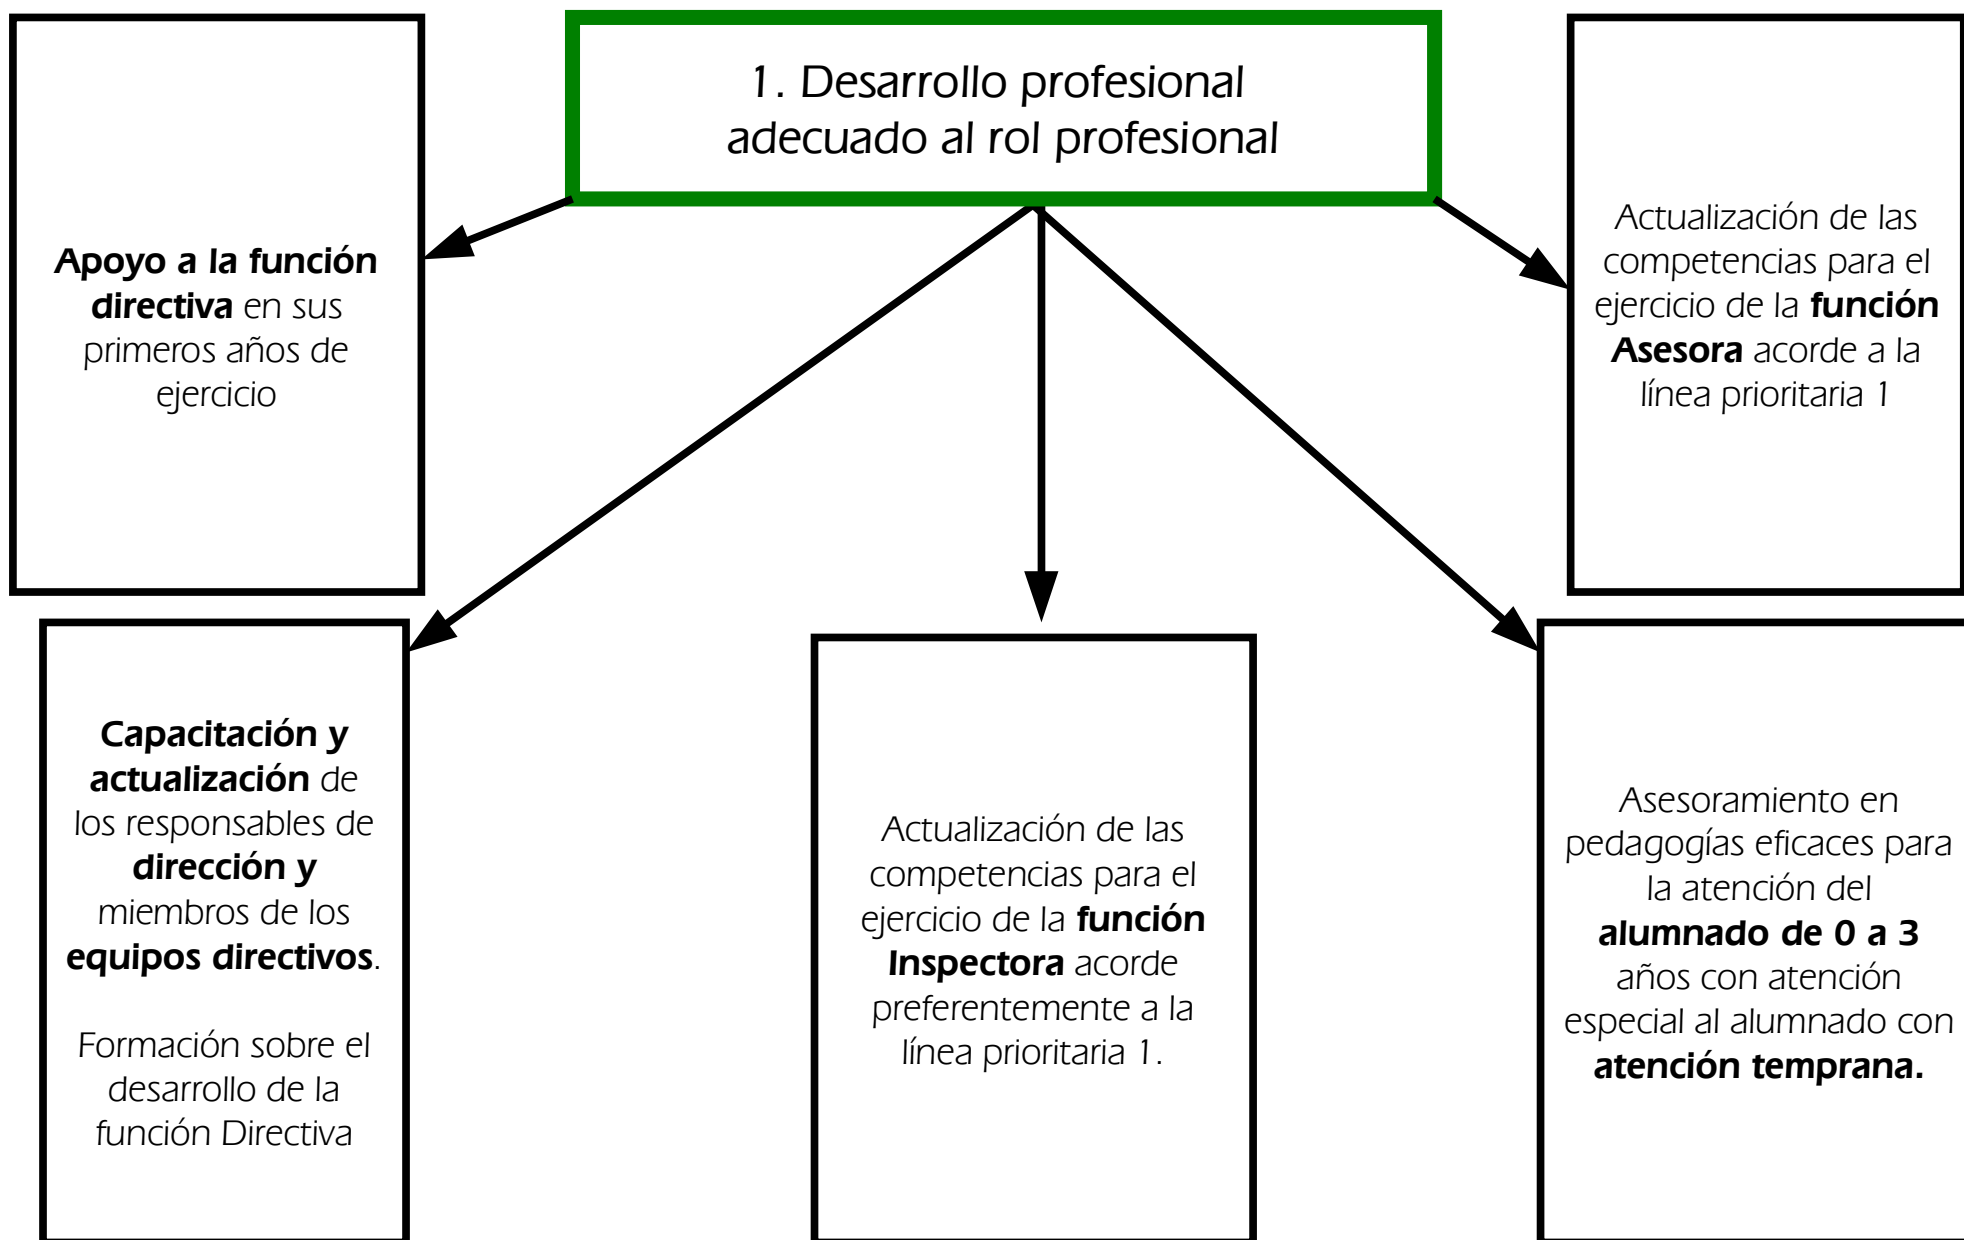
1. Desarrollo profesional adecuado al rol profesional

Apoyo a la función directiva en sus primeros años de ejercicio

Actualización de las competencias para el ejercicio de la función Asesora acorde a la línea prioritaria 1

Capacitación y actualización de los responsables de dirección y miembros de los equipos directivos.

Formación sobre el desarrollo de la función Directiva

Actualización de las competencias para el ejercicio de la función Inspectora acorde preferentemente a la línea prioritaria 1.

Asesoramiento en pedagogías eficaces para la atención del alumnado de 0 a 3 años con atención especial al alumnado con atención temprana.